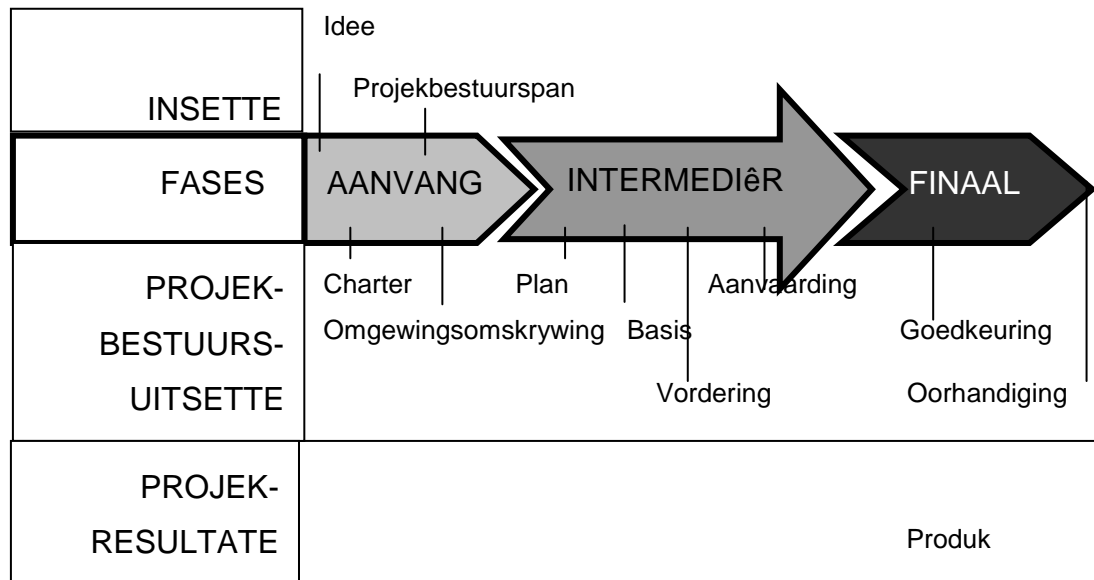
Idee

INSETTE

Projekbestuurspan

FASES

AANVANG

INTERMEDIêR

FINAAL

PROJEK-BESTUURS-UITSETTE

Charter

Omgewingsomskrywing

Plan

Basis

Vordering

Aanvaarding

Goedkeuring

Oorhandiging

PROJEK-RESULTATE

Produk